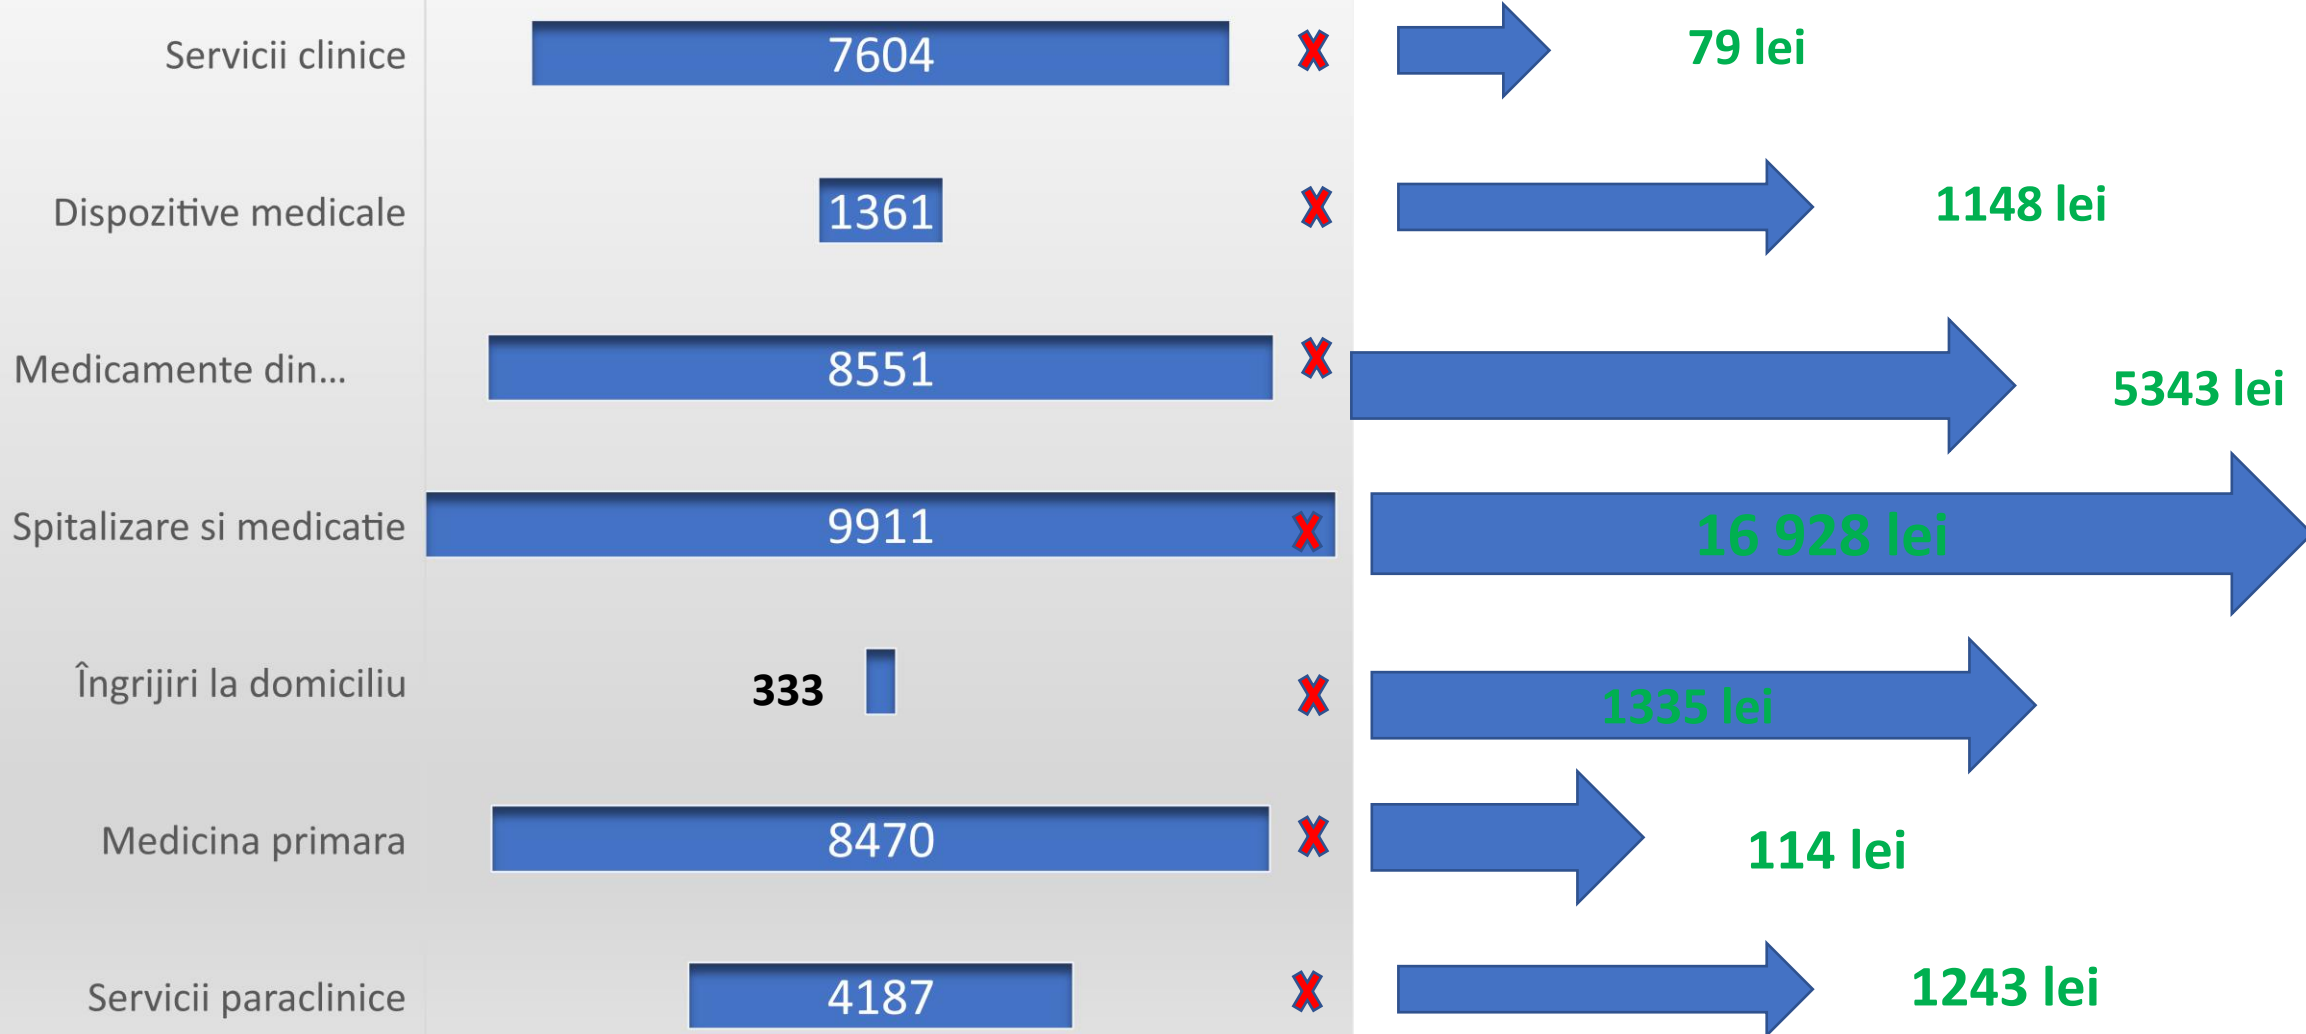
Servicii clinice 7604 79 lei

Dispozitive medicale 1361 1148 lei

Medicamente din... 8551 5343 lei

Spitalizare si medicatie 9911 16 928 lei

Îngrijiri la domiciliu 333 1335 lei

Medicina primara 8470 114 lei

Servicii paraclinice 4187 1243 lei